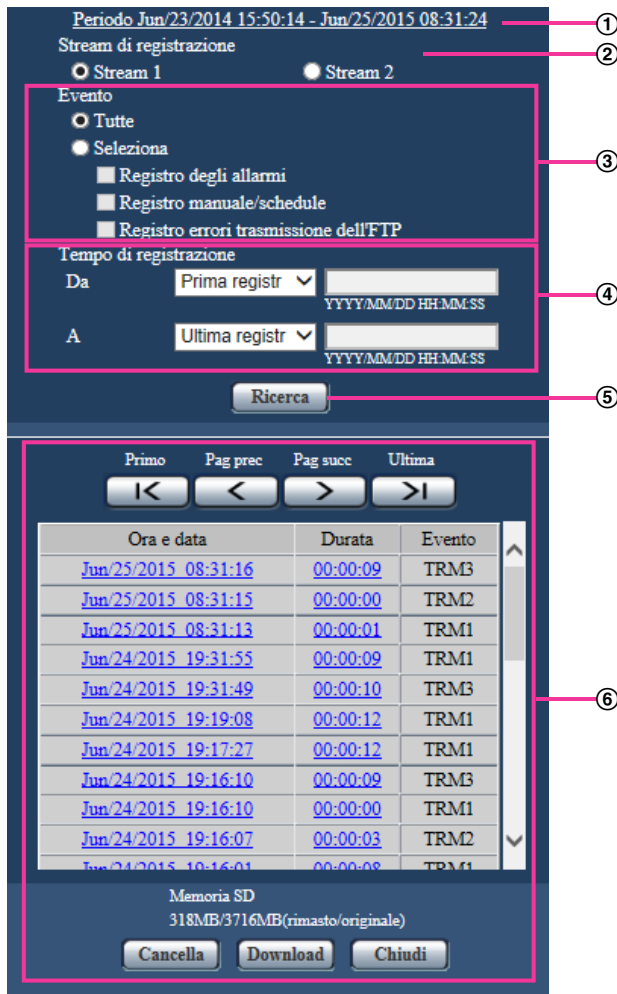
Periodo Jun/23/2014 15:50:14 - Jun/25/2015 08:31:24

①

Stream di registrazione

②

Stream 1

Stream 2

Evento

Tutte

Seleziona

Registro degli allarmi

Registro manuale/schedule

Registro errori trasmissione dell'FTP

③

Tempo di registrazione

Da

Prima registr

YYYY/MM/DD HH:MM:SS

④

A

Ultima registr

YYYY/MM/DD HH:MM:SS

Ricerca

⑤

Primo

Pag prec

Pag succ

Ultima

| Ora e data | Durata | Evento |
|---|---|---|
| Jun/25/2015 08:31:16 | 00:00:09 | TRM3 |
| Jun/25/2015 08:31:15 | 00:00:00 | TRM2 |
| Jun/25/2015 08:31:13 | 00:00:01 | TRM1 |
| Jun/24/2015 19:31:55 | 00:00:09 | TRM1 |
| Jun/24/2015 19:31:49 | 00:00:10 | TRM3 |
| Jun/24/2015 19:19:08 | 00:00:12 | TRM1 |
| Jun/24/2015 19:17:27 | 00:00:12 | TRM1 |
| Jun/24/2015 19:16:10 | 00:00:09 | TRM3 |
| Jun/24/2015 19:16:10 | 00:00:00 | TRM1 |
| Jun/24/2015 19:16:07 | 00:00:03 | TRM2 |
| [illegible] | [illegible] | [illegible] |

⑥

Memoria SD

318MB/3716MB(rimasto/originale)

Cancella

Download

Chiudi